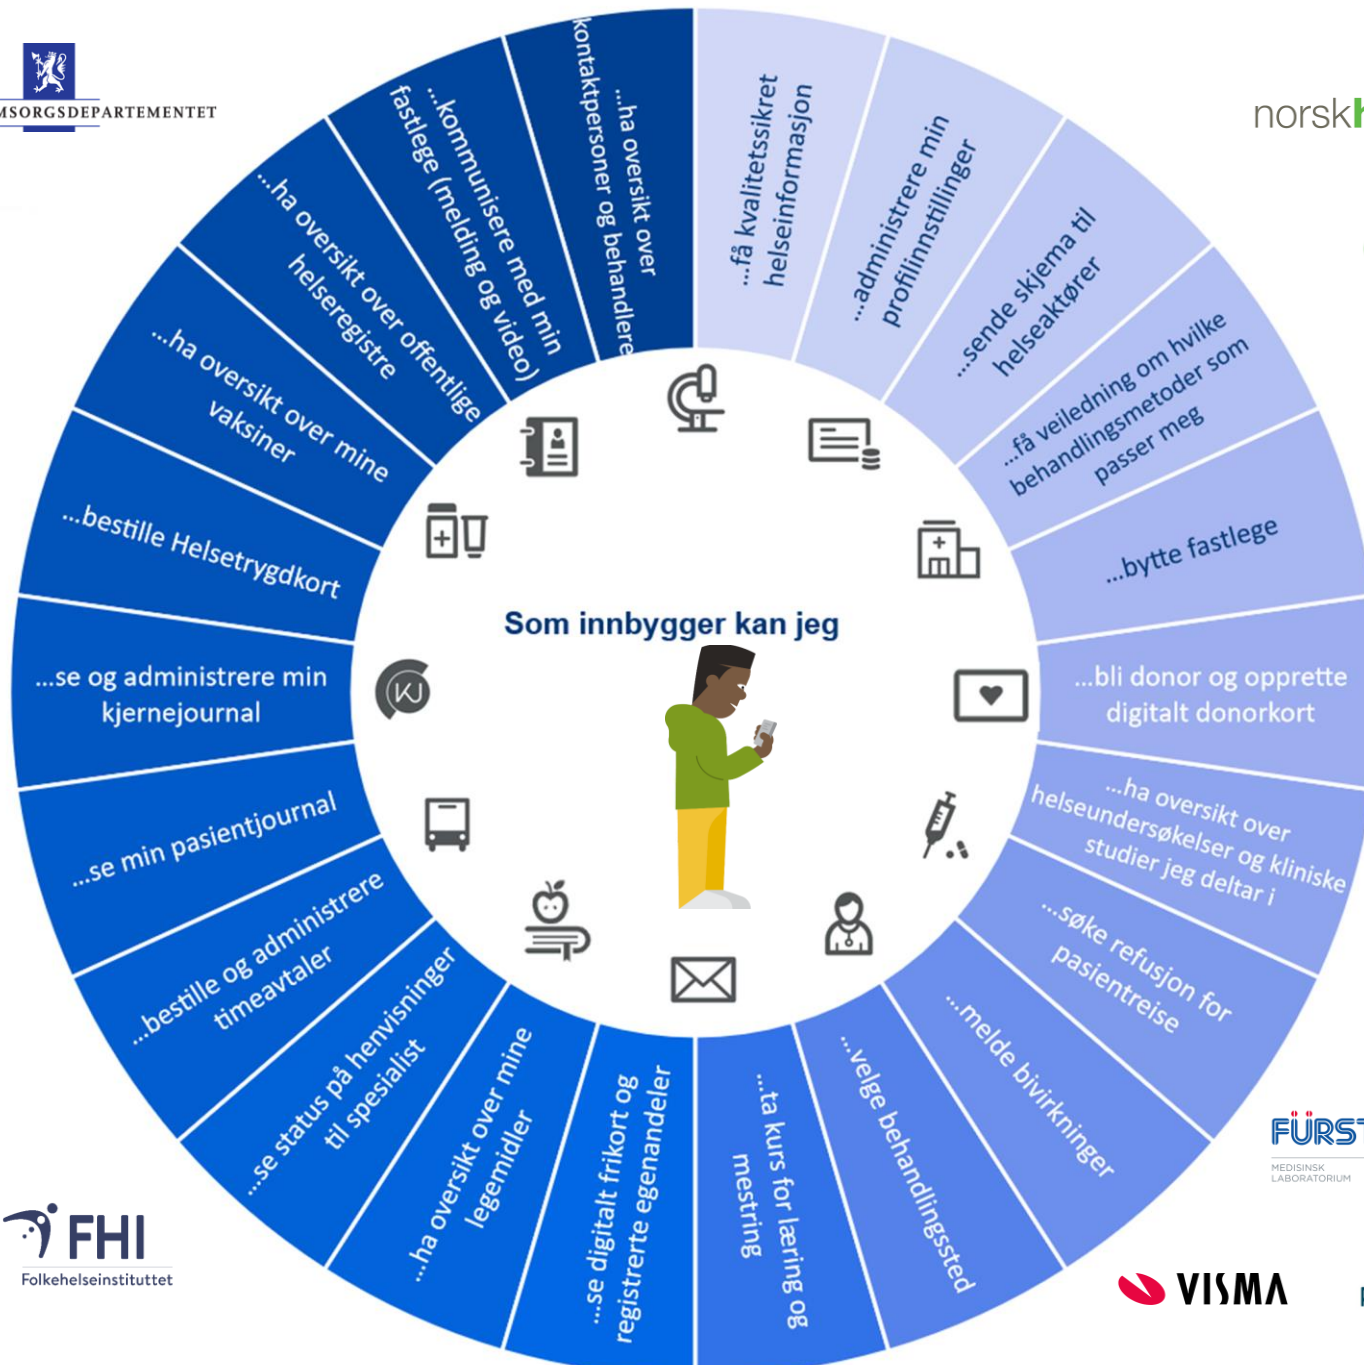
MSORGSDEPARTEMENTET

norskh

Som innbygger kan jeg

...ha oversikt over kontaktpersoner og behandlere

...få kvalitetssikret helseinformasjon

...administrere min profilinnstillinger

...sende skjema til helseaktører

...få veiledning om hvilke behandlingsmetoder som passer meg

...bytte fastlege

...bli donor og opprette digitalt donorkort

...ha oversikt over helseundersøkelser og kliniske studier jeg deltar i

...søke refusjon for pasientreise

...melde bivirkninger

...velge behandlingssted

...ta kurs for læring og mestring

...se digitalt frikort og registrerte egenandeler

...ha oversikt over mine legemidler

...se status på henvisninger til spesialist

...bestille og administrere timeavtaler

...se min pasientjournal

...se og administrere min kjernejournal

...bestille Helsetrygdkort

...ha oversikt over mine vaksiner

...ha oversikt over offentlige helseregistre

...kommunisere med min fastlege (melding og video)

KJ

FÜRST
MEDISINSK LABORATORIUM

VISMA

FHI
Folkehelseinstituttet